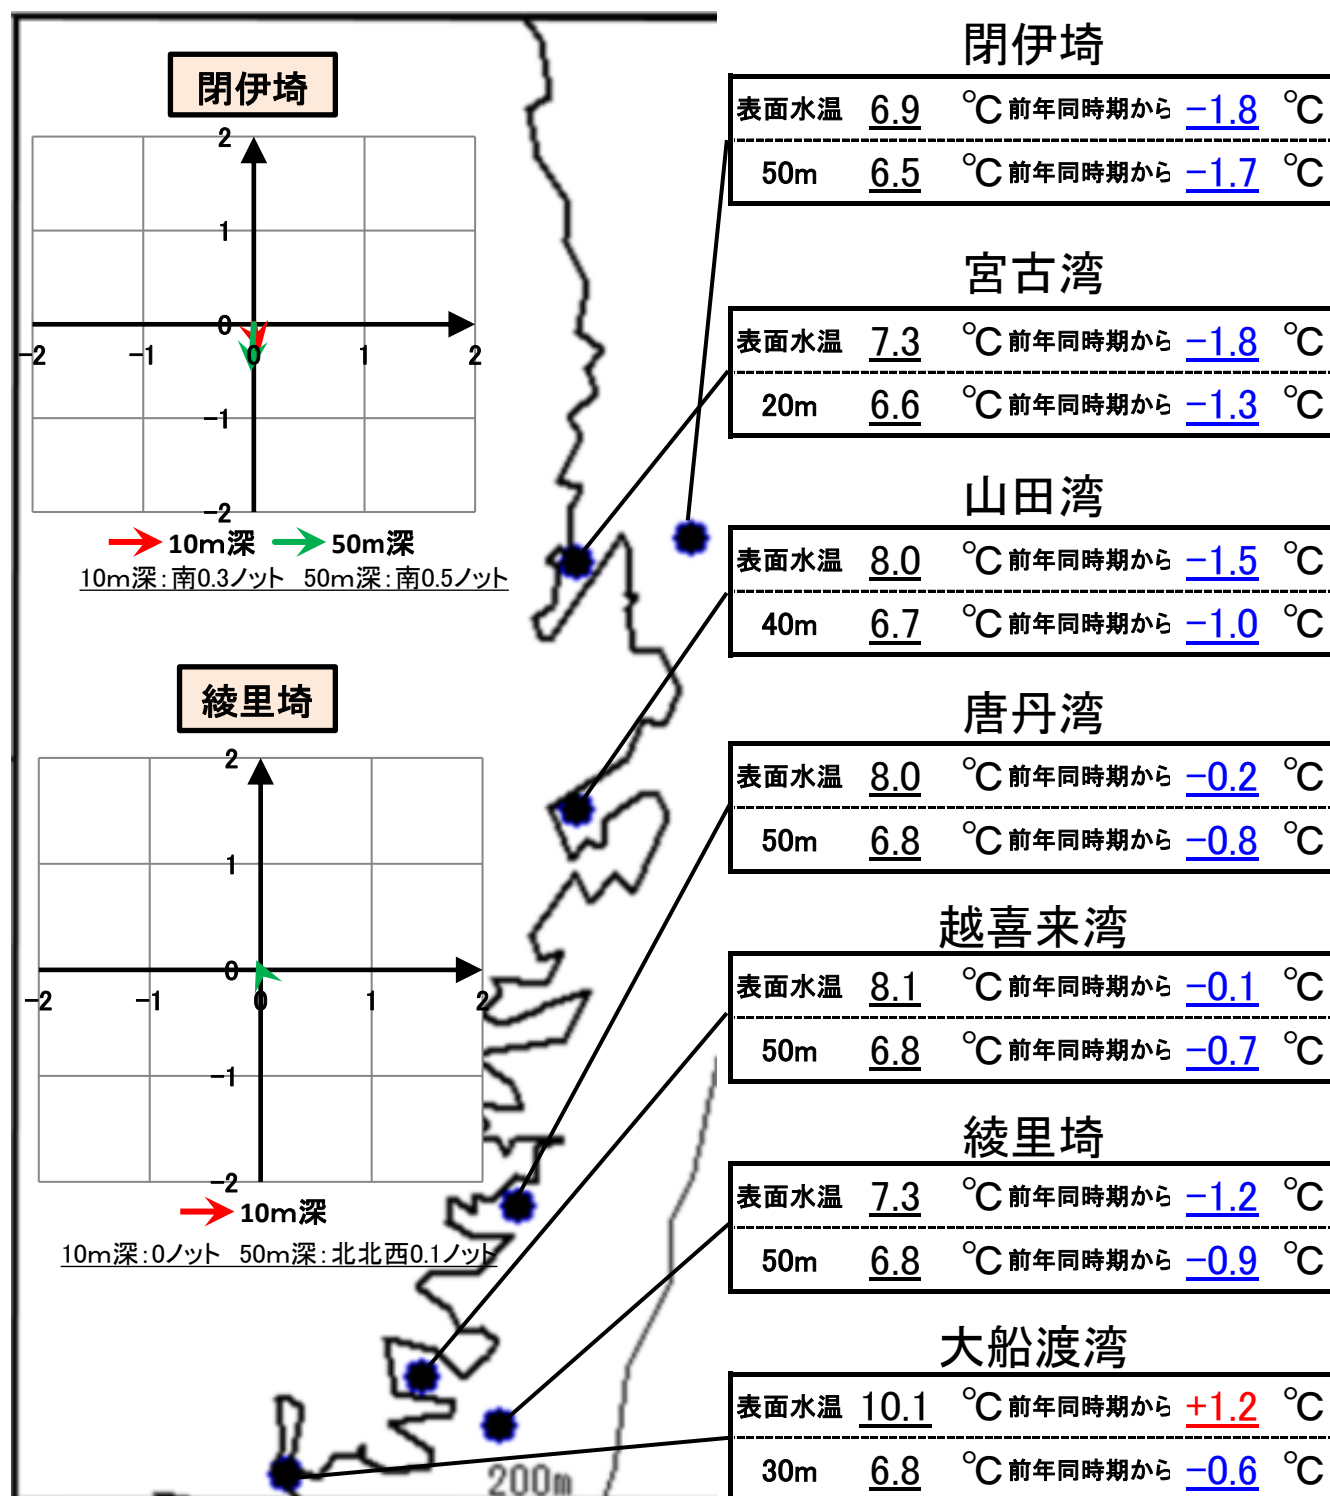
閉伊埼

2
1
0
−2 −1 0 1 2
−1
−2

10m深 50m深
10m深：南0.3ノット 50m深：南0.5ノット

綾里埼

2
1
0
−2 −1 0 1 2
−1
−2

10m深
10m深：0ノット 50m深：北北西0.1ノット

200m

閉伊埼

| 表面水温 | 6.9 | ℃ 前年同時期から | −1.8 | ℃ |
|---|---|---|---|---|
| 50m | 6.5 | ℃ 前年同時期から | −1.7 | ℃ |

宮古湾

| 表面水温 | 7.3 | ℃ 前年同時期から | −1.8 | ℃ |
|---|---|---|---|---|
| 20m | 6.6 | ℃ 前年同時期から | −1.3 | ℃ |

山田湾

| 表面水温 | 8.0 | ℃ 前年同時期から | −1.5 | ℃ |
|---|---|---|---|---|
| 40m | 6.7 | ℃ 前年同時期から | −1.0 | ℃ |

唐丹湾

| 表面水温 | 8.0 | ℃ 前年同時期から | −0.2 | ℃ |
|---|---|---|---|---|
| 50m | 6.8 | ℃ 前年同時期から | −0.8 | ℃ |

越喜来湾

| 表面水温 | 8.1 | ℃ 前年同時期から | −0.1 | ℃ |
|---|---|---|---|---|
| 50m | 6.8 | ℃ 前年同時期から | −0.7 | ℃ |

綾里埼

| 表面水温 | 7.3 | ℃ 前年同時期から | −1.2 | ℃ |
|---|---|---|---|---|
| 50m | 6.8 | ℃ 前年同時期から | −0.9 | ℃ |

大船渡湾

| 表面水温 | 10.1 | ℃ 前年同時期から | +1.2 | ℃ |
|---|---|---|---|---|
| 30m | 6.8 | ℃ 前年同時期から | −0.6 | ℃ |